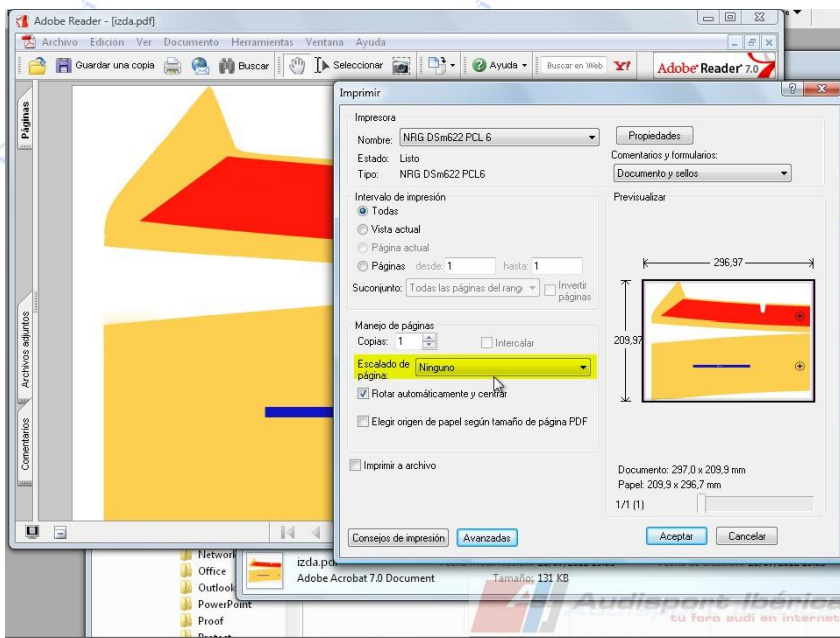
Adobe Reader - [izda.pdf]

Archivo Edición Ver Documento Herramientas Ventana Ayuda

Guardar una copia Buscar Seleccionar Ayuda Buscar en Web Adobe Reader 7.0

Páginas

Archivos adjuntos

Comentarios

Imprimir

Impresora

Nombre: NRG DSm622 PCL 6

Propiedades

Estado: Listo

Tipo: NRG DSm622 PCL6

Comentarios y formularios:

Documento y sellos

Intervalo de impresión

Todas

Vista actual

Página actual

Páginas desde: 1 hasta: 1

Suconjunto: Todas las páginas del rang

Invertir páginas

Previsualizar

296,97

209,97

Manejo de páginas

Copias: 1

Intercalar

Escalado de página: Ninguno

Rotar automáticamente y centrar

Elegir origen de papel según tamaño de página PDF

Imprimir a archivo

Documento: 297,0 x 209,9 mm

Papel: 209,9 x 296,7 mm

1/1 (1)

Consejos de impresión

Avanzadas

Aceptar

Cancelar

Network

Office

Outlook

PowerPoint

Proof

izda.pdf

Adobe Acrobat 7.0 Document

Tamaño: 131 KB

Audisport Ibérica

tu foro audi en internet